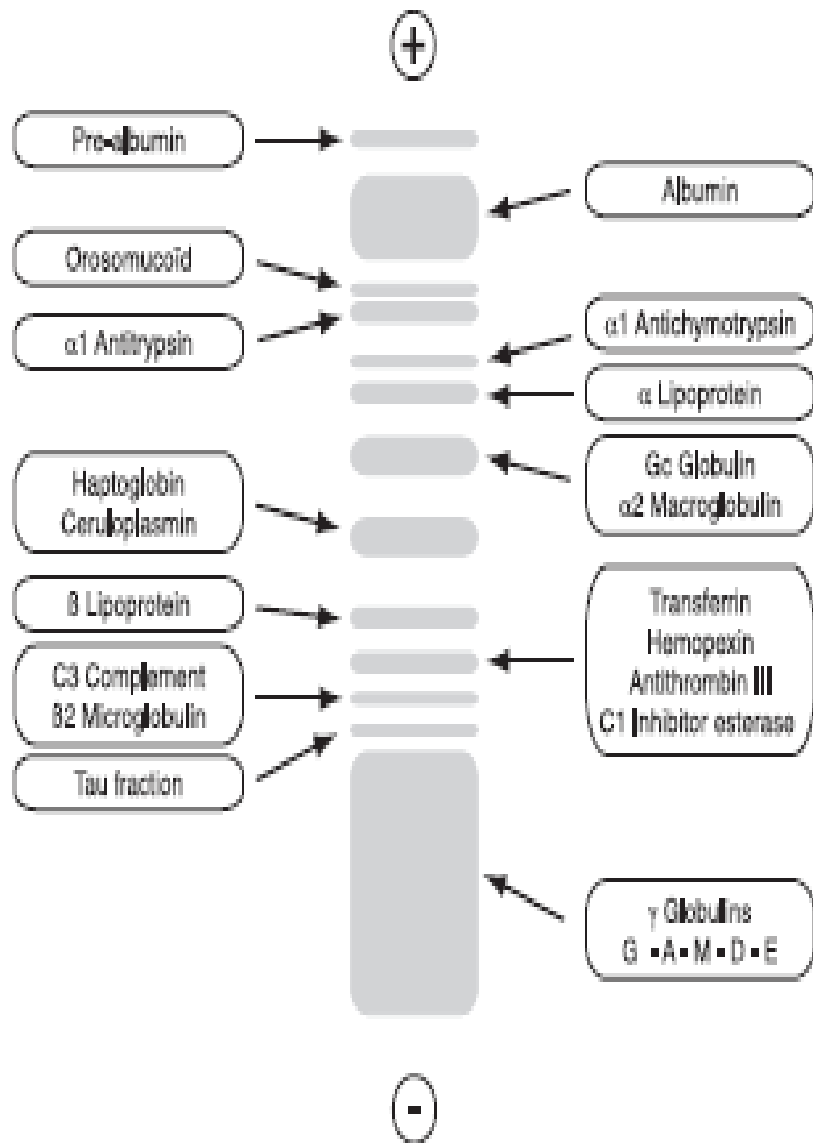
+

Pre-albumin

Albumin

Orosomucoid

α1 Antitrypsin

α1 Antichymotrypsin

α Lipoprotein

Haptoglobin
Ceruloplasmin

Gc Globulin
α2 Macroglobulin

β Lipoprotein

C3 Complement
β2 Microglobulin

Transferrin
Hemopexin
Antithrombin III
C1 Inhibitor esterase

Tau fraction

γ Globulins
G - A - M - D - E

-